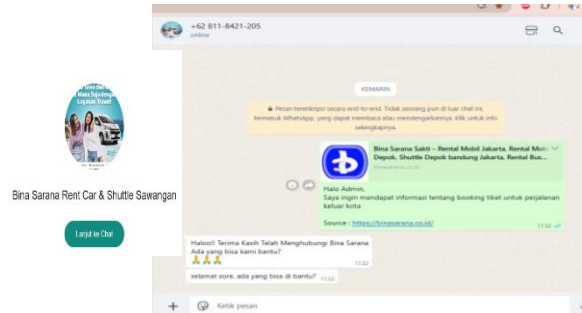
Bina Sarana Rent Car & Shuttle Sawangan

Lanjut ke Chat

+62 811-8421-205
online

KEMARIN

🔒 Pesan terenkripsi secara end-to-end. Tidak seorang pun di luar chat ini, termasuk WhatsApp, yang dapat membaca atau mendengarkannya. Klik untuk info selengkapnya.

Bina Sarana Sakti – Rental Mobil Jakarta, Rental Mobil Depok, Shuttle Depok bandung Jakarta, Rental Bus...
binasarana.co.id

Halo Admin,
Saya ingin mendapat informasi tentang booking tiket untuk perjalanan keluar kota

Source : https://binasarana.co.id/
17.32

Haloo!! Terima Kasih Telah Menghubungi Bina Sarana
Ada yang bisa kami bantu?
🙏🙏🙏
17.32

selamat sore, ada yang bisa di bantu? 17.32

Ketik pesan